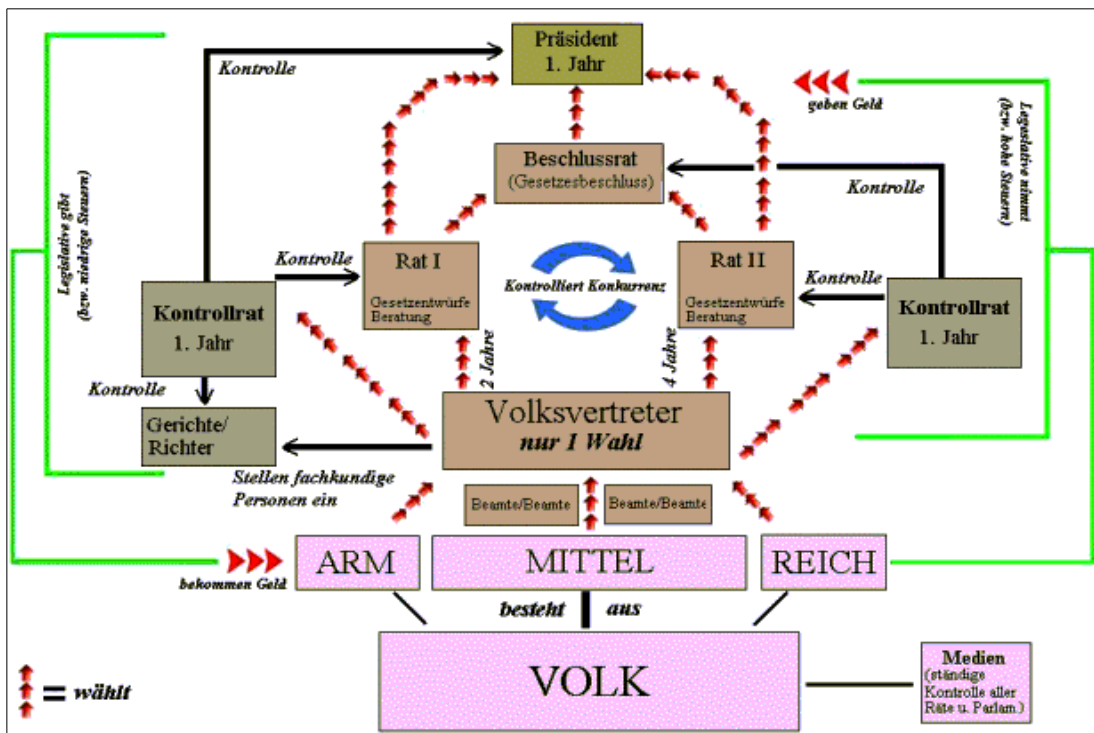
Präsident
1. Jahr

Kontrolle

geben Geld

Legislative gibt (bzw. niedrige Steuern)

Legislative nimmt (bzw. hohe Steuern)

Beschlussrat
(Gesetzesbeschluss)

Kontrolle

Kontrolle

Rat I
Gesetzentwürfe Beratung

Kontrolliert Konkurrenz

Rat II
Gesetzentwürfe Beratung

Kontrolle

Kontrollrat
1. Jahr

Kontrollrat
1. Jahr

2 Jahre

4 Jahre

Kontrolle

Gerichte/
Richter

Volksvertreter
nur 1 Wahl

Stellen fachkundige Personen ein

Beamte/Beamte

Beamte/Beamte

ARM

MITTEL

REICH

bekommen Geld

besteht aus

VOLK

Medien
(ständige Kontrolle aller Räte u. Parlam.)

= wählt